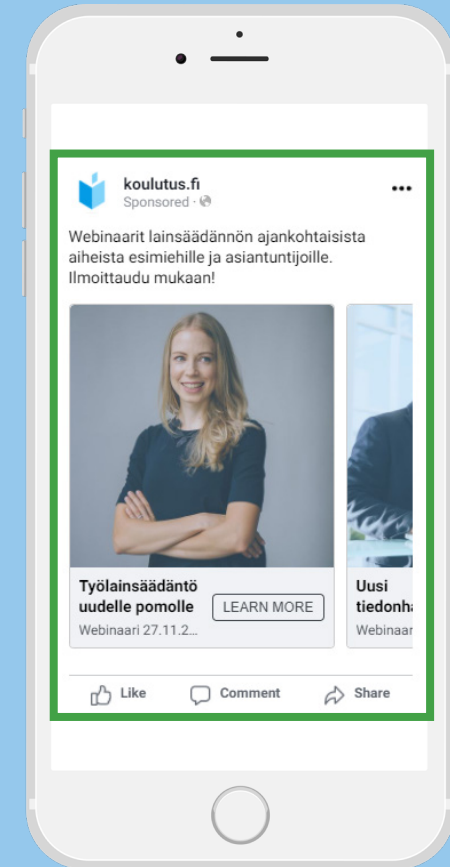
koulutus.fi
Sponsored ·

•••

Webinaarit lainsäädännön ajankohtaisista aiheista esimiehille ja asiantuntijoille. Ilmoittaudu mukaan!

Työlainsäädäntö uudelle pomolle
LEARN MORE
Webinaari 27.11.2...

Uusi tiedonh
Webinaar

Like
Comment
Share